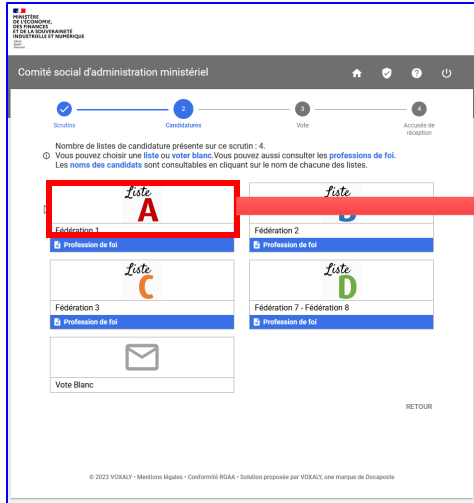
MINISTÈRE DE L'ÉCONOMIE, DES FINANCES ET DE LA SOUVERAINETÉ INDUSTRIELLE ET NUMÉRIQUE

Liberté Égalité Fraternité

Comité social d'administration ministériel

Scrutins

2

Candidatures

3

Vote

4

Accusés de réception

Nombre de listes de candidature présente sur ce scrutin : 4.

Vous pouvez choisir une liste ou voter blanc.Vous pouvez aussi consulter les professions de foi. Les noms des candidats sont consultables en cliquant sur le nom de chacune des listes.

Liste A

Fédération 1

Profession de foi

Liste B

Fédération 2

Profession de foi

Liste C

Fédération 3

Profession de foi

Liste D

Fédération 7 - Fédération 8

Profession de foi

Vote Blanc

RETOUR

© 2022 VOXALY • Mentions légales • Conformité RGAA • Solution proposée par VOXALY, une marque de Docaposte